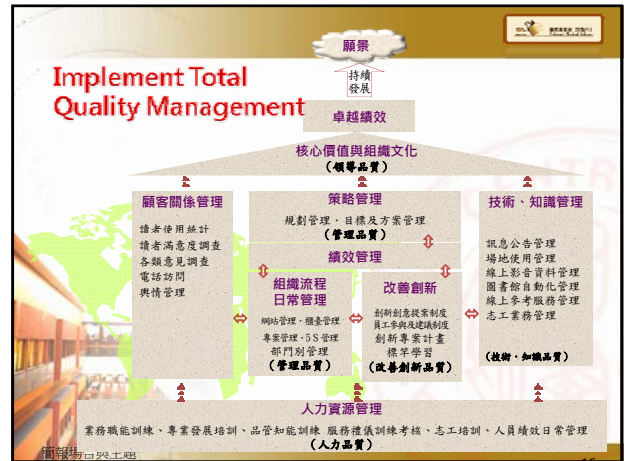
願景

持續發展

Implement Total Quality Management

卓越績效

核心價值與組織文化
（領導品質）

顧客關係管理
讀者使用統計
讀者滿意度調查
各類意見調查
電話訪問
輿情管理

策略管理
規劃管理．目標及方案管理
（管理品質）

技術、知識管理
訊息公告管理
場地使用管理
線上影音資料管理
圖書館自動化管理
線上參考服務管理
志工業務管理
（技術．知識品質）

績效管理

組織流程日常管理
網站管理．櫃臺管理
庫房管理．5S管理
部門別管理
（管理品質）

改善創新
創新創意提案制度
員工參與及建議制度
創新專案計畫
標竿學習
（改善創新品質）

人力資源管理
業務職能訓練、專業發展培訓、品管知能訓練 服務禮儀訓練考核、志工培訓、人員績效日常管理
（人力品質）

簡報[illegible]

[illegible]